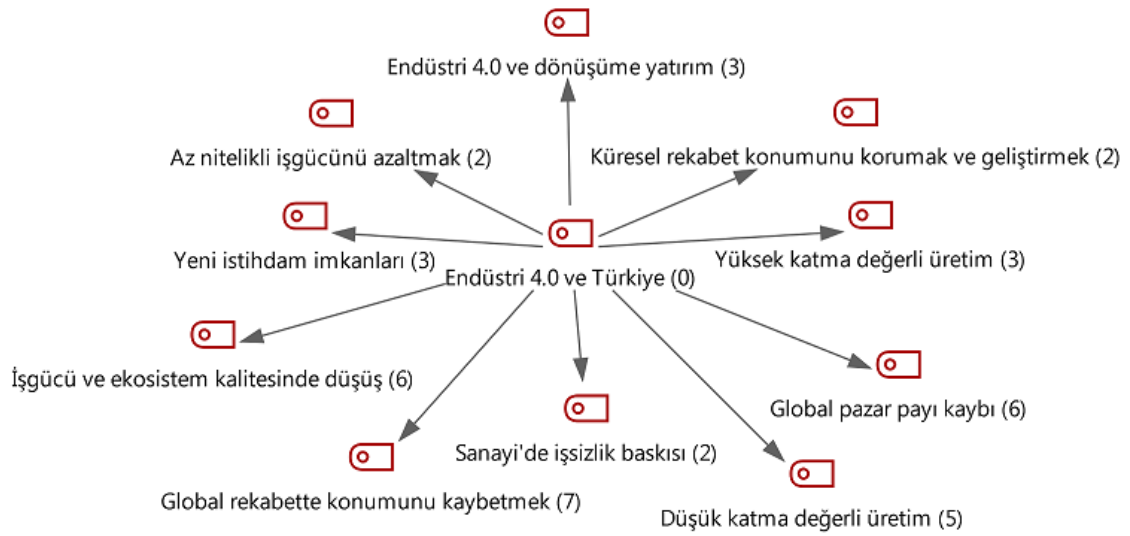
Endüstri 4.0 ve dönüşüme yatırım (3)

Az nitelikli işgücünü azaltmak (2)

Küresel rekabet konumunu korumak ve geliştirmek (2)

Yeni istihdam imkanları (3)

Endüstri 4.0 ve Türkiye (0)

Yüksek katma değerli üretim (3)

İşgücü ve ekosistem kalitesinde düşüş (6)

Global pazar payı kaybı (6)

Sanayi'de işsizlik baskısı (2)

Global rekabette konumunu kaybetmek (7)

Düşük katma değerli üretim (5)